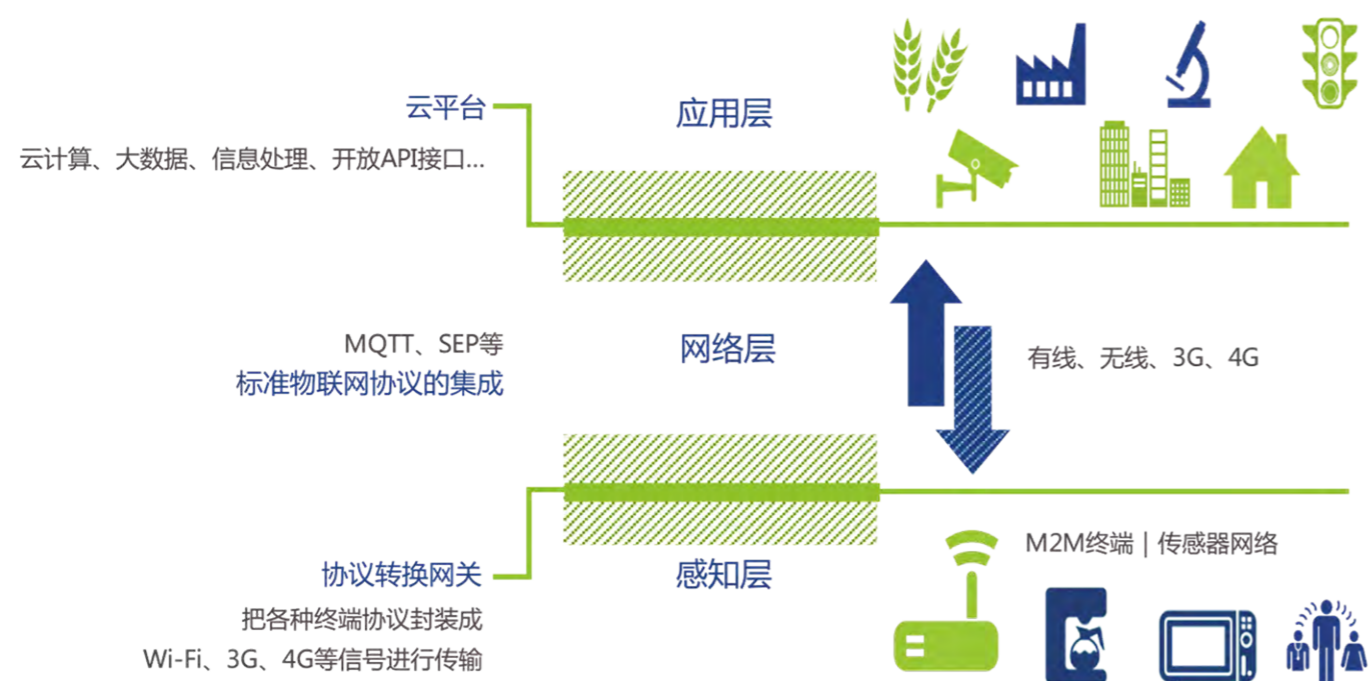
云平台

云计算、大数据、信息处理、开放API接口...

应用层

MQTT、SEP等
标准物联网协议的集成

网络层

有线、无线、3G、4G

M2M终端 | 传感器网络

协议转换网关

把各种终端协议封装成
Wi-Fi、3G、4G等信号进行传输

感知层